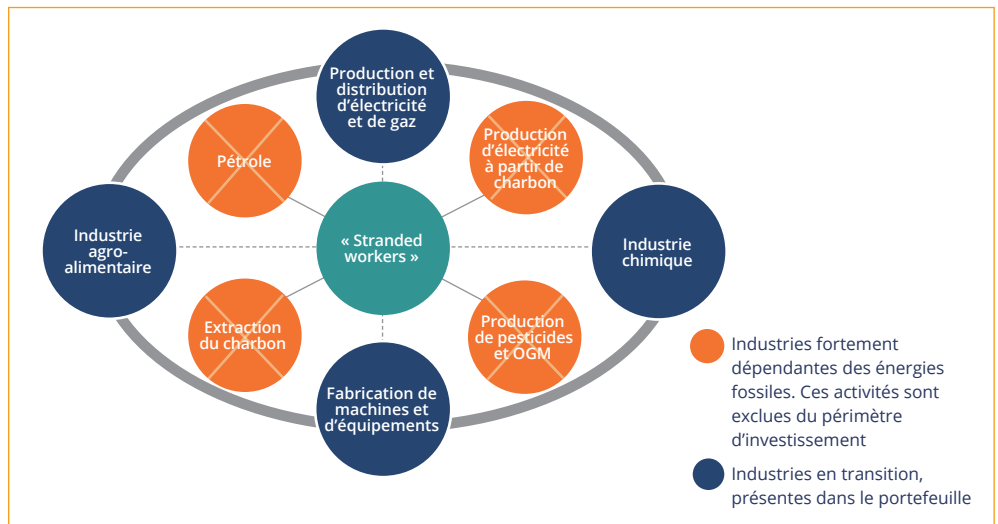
Production et distribution d’électricité et de gaz

Pétrole

Production d’électricité à partir de charbon

Industrie agro-alimentaire

« Stranded workers »

Industrie chimique

Extraction du charbon

Production de pesticides et OGM

Fabrication de machines et d’équipements

Industries fortement dépendantes des énergies fossiles. Ces activités sont exclues du périmètre d’investissement

Industries en transition, présentes dans le portefeuille